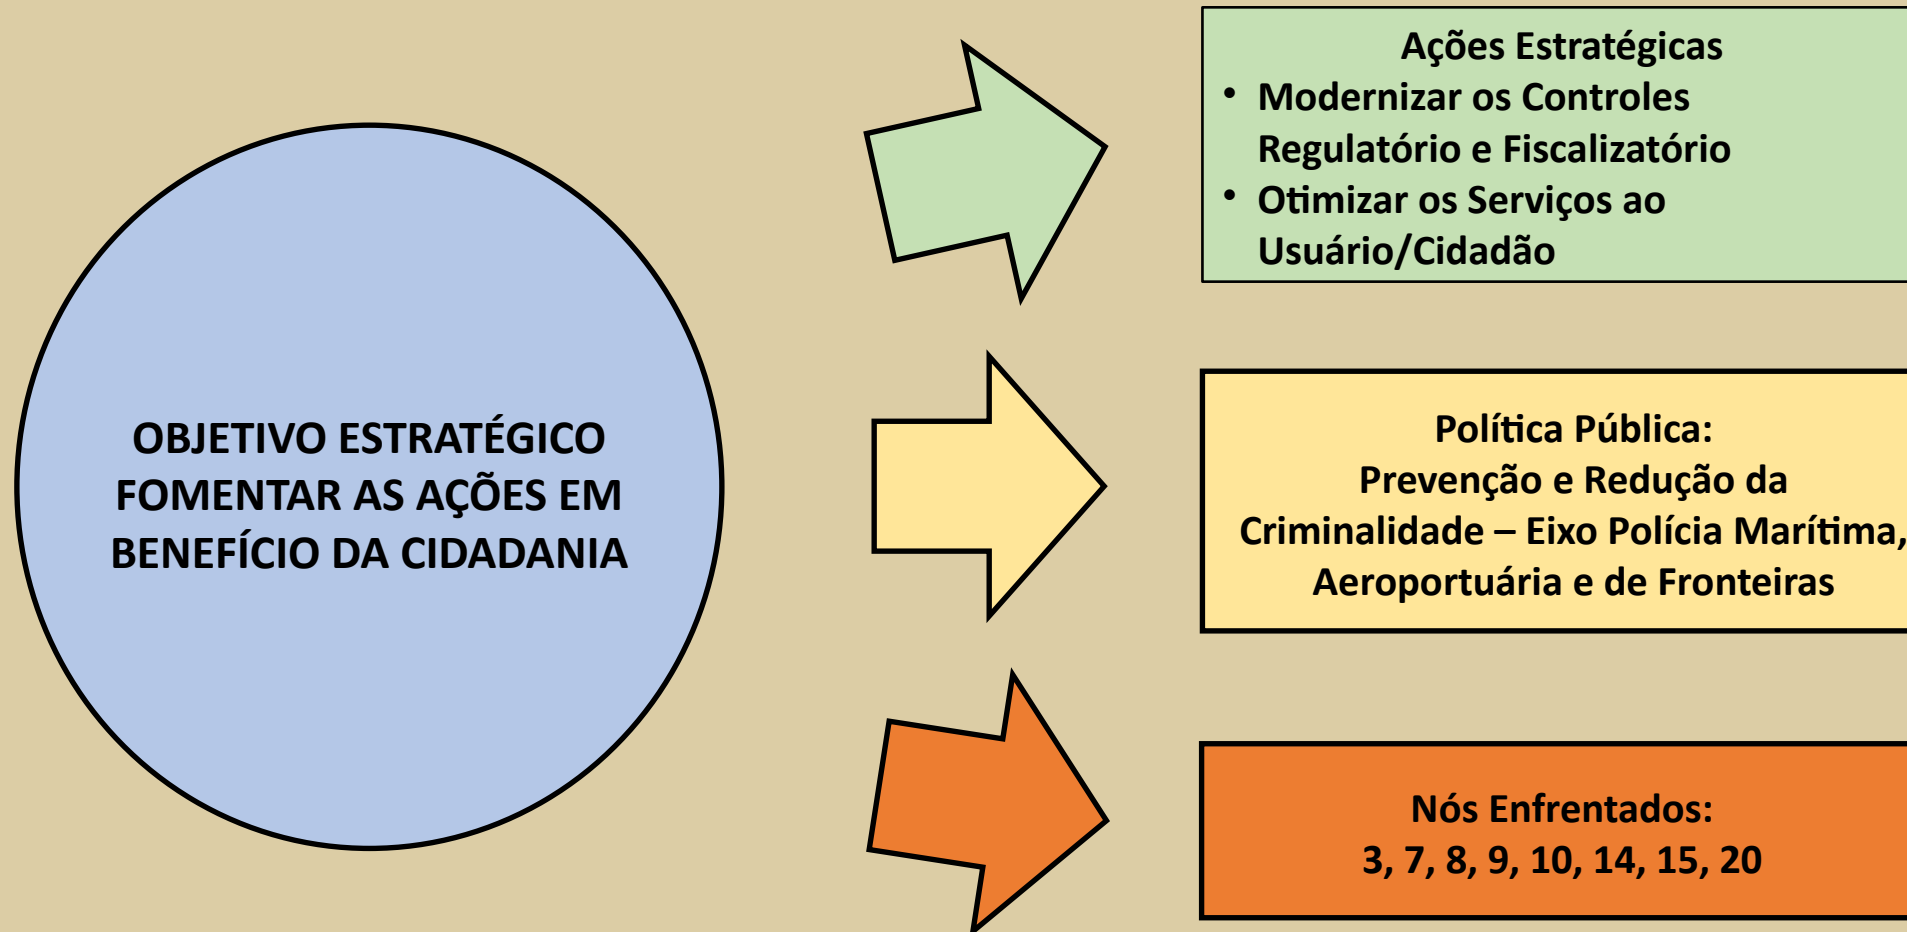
OBJETIVO ESTRATÉGICO
FOMENTAR AS AÇÕES EM
BENEFÍCIO DA CIDADANIA

Ações Estratégicas
• Modernizar os Controles Regulatório e Fiscalizatório
• Otimizar os Serviços ao Usuário/Cidadão

Política Pública:
Prevenção e Redução da Criminalidade – Eixo Polícia Marítima, Aeroportuária e de Fronteiras

Nós Enfrentados:
3, 7, 8, 9, 10, 14, 15, 20